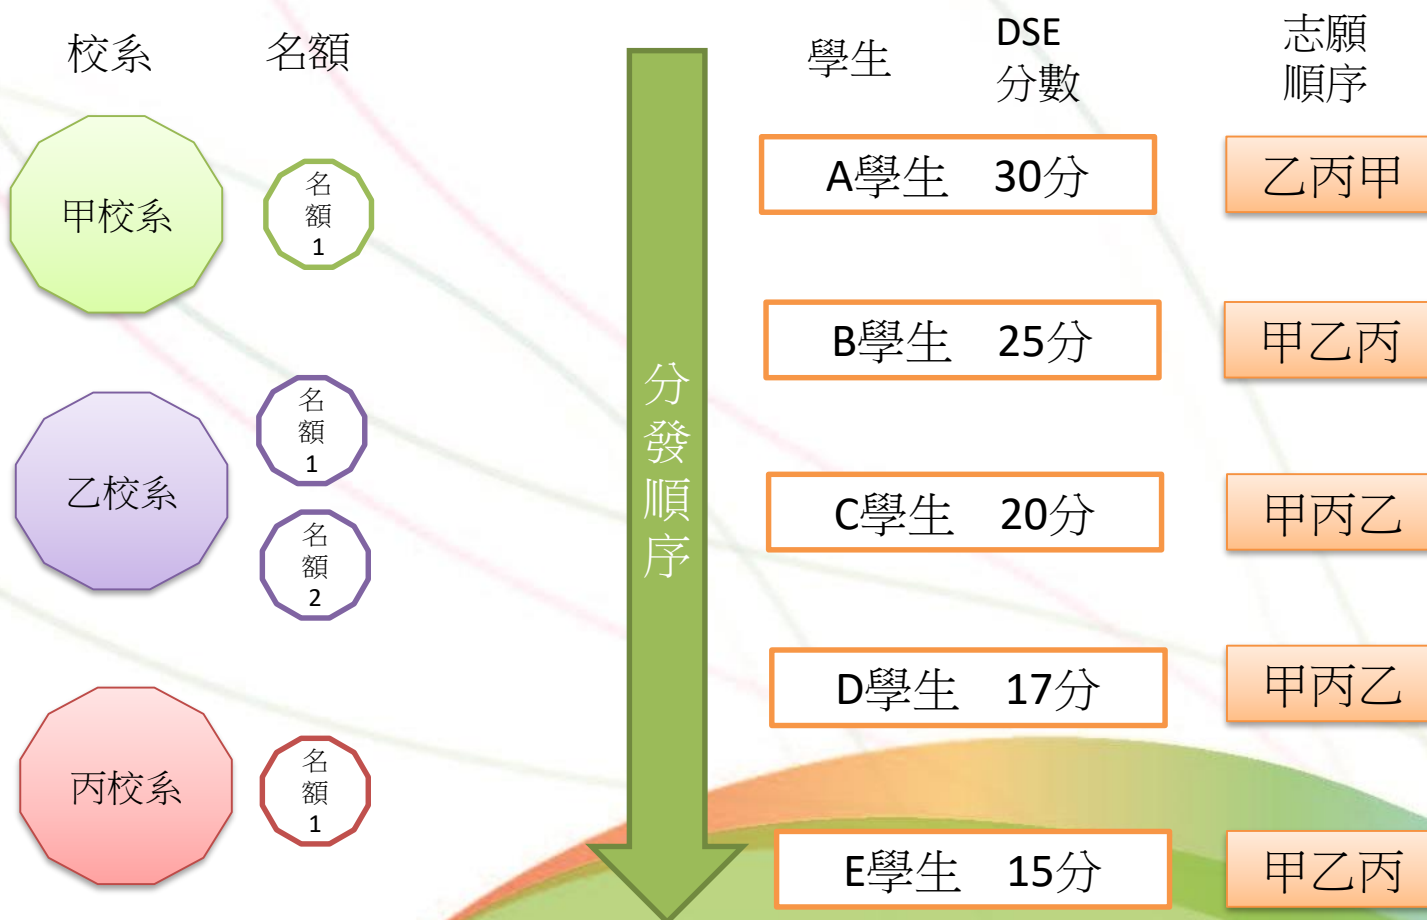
校系

名額

甲校系

名額 1

乙校系

名額 1

名額 2

丙校系

名額 1

分發順序

學生

DSE 分數

志願順序

A學生 30分

乙丙甲

B學生 25分

甲乙丙

C學生 20分

甲丙乙

D學生 17分

甲丙乙

E學生 15分

甲乙丙